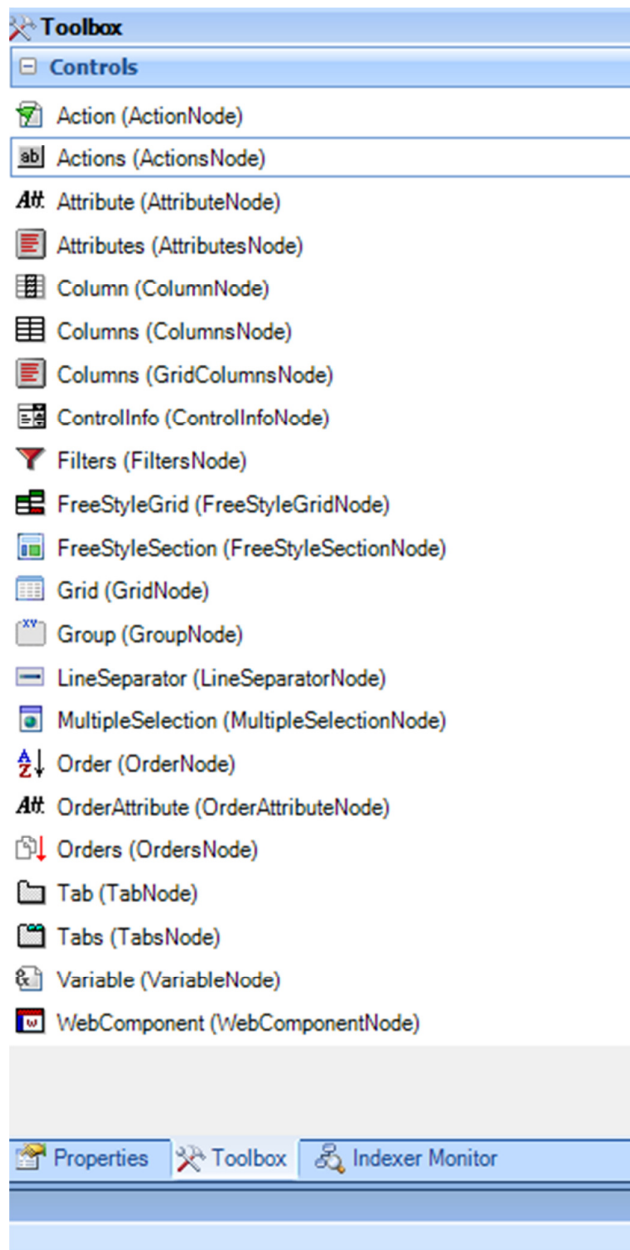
Toolbox

⊟ Controls

Action (ActionNode)
Actions (ActionsNode)
Attribute (AttributeNode)
Attributes (AttributesNode)
Column (ColumnNode)
Columns (ColumnsNode)
Columns (GridColumnsNode)
ControlInfo (ControlInfoNode)
Filters (FiltersNode)
FreeStyleGrid (FreeStyleGridNode)
FreeStyleSection (FreeStyleSectionNode)
Grid (GridNode)
Group (GroupNode)
LineSeparator (LineSeparatorNode)
MultipleSelection (MultipleSelectionNode)
Order (OrderNode)
OrderAttribute (OrderAttributeNode)
Orders (OrdersNode)
Tab (TabNode)
Tabs (TabsNode)
Variable (VariableNode)
WebComponent (WebComponentNode)

Properties | Toolbox | Indexer Monitor